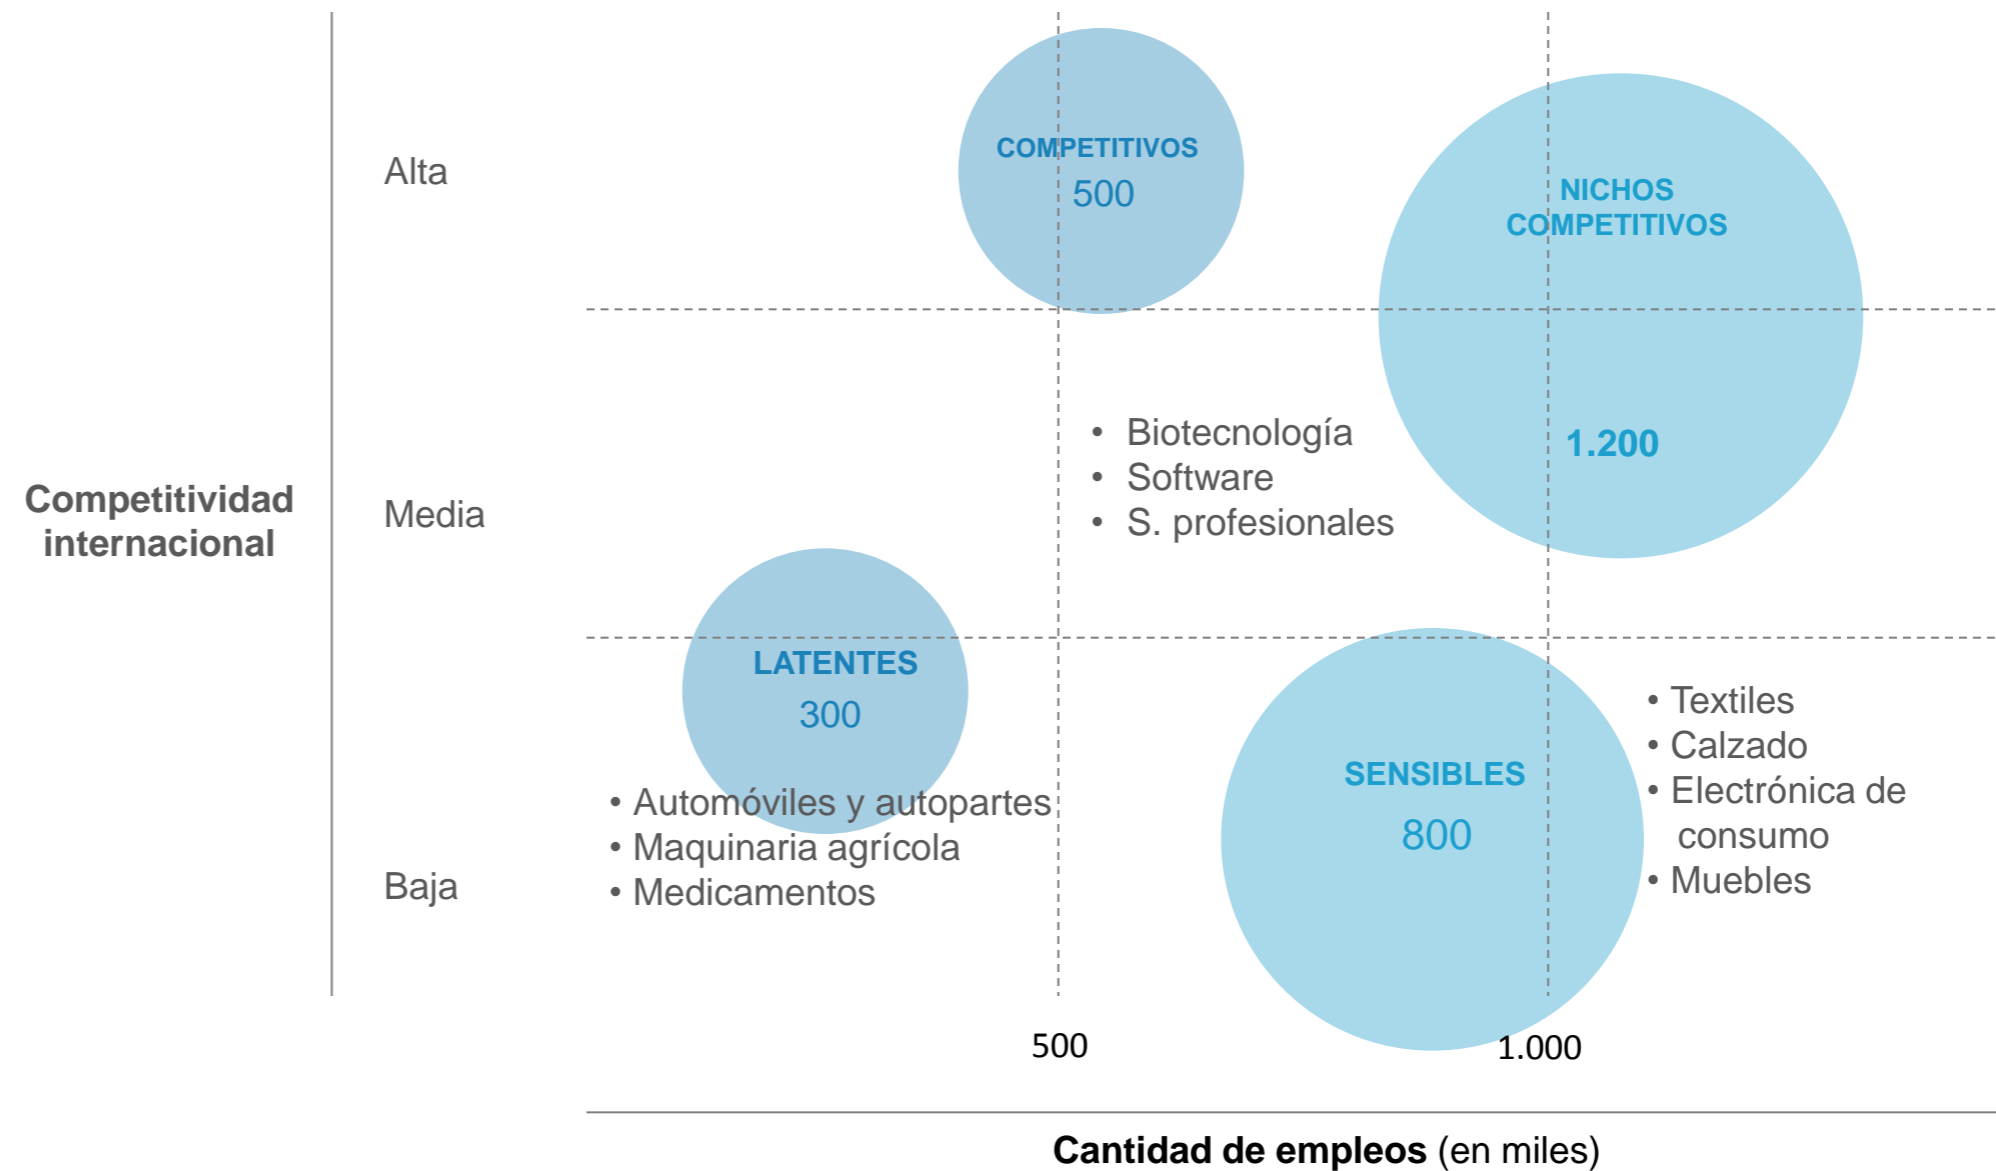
Competitividad internacional

Alta

Media

Baja

COMPETITIVOS
500

NICHOS COMPETITIVOS
1.200

• Biotecnología
• Software
• S. profesionales

LATENTES
300

• Automóviles y autopartes
• Maquinaria agrícola
• Medicamentos

SENSIBLES
800

• Textiles
• Calzado
• Electrónica de consumo
• Muebles

500

1.000

Cantidad de empleos (en miles)